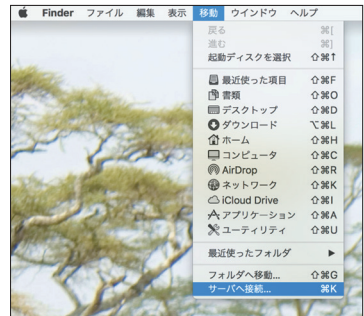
Finder ファイル 編集 表示 移動 ウインドウ ヘルプ

戻る ⌘[
進む ⌘]
起動ディスクを選択 ⇧⌘↑

最近使った項目 ⇧⌘F
書類 ⇧⌘O
デスクトップ ⇧⌘D
ダウンロード ⌥⌘L
ホーム ⇧⌘H
コンピュータ ⇧⌘C
AirDrop ⇧⌘R
ネットワーク ⇧⌘K
iCloud Drive ⇧⌘I
アプリケーション ⇧⌘A
ユーティリティ ⇧⌘U

最近使ったフォルダ ▶

フォルダへ移動... ⇧⌘G
サーバへ接続... ⌘K